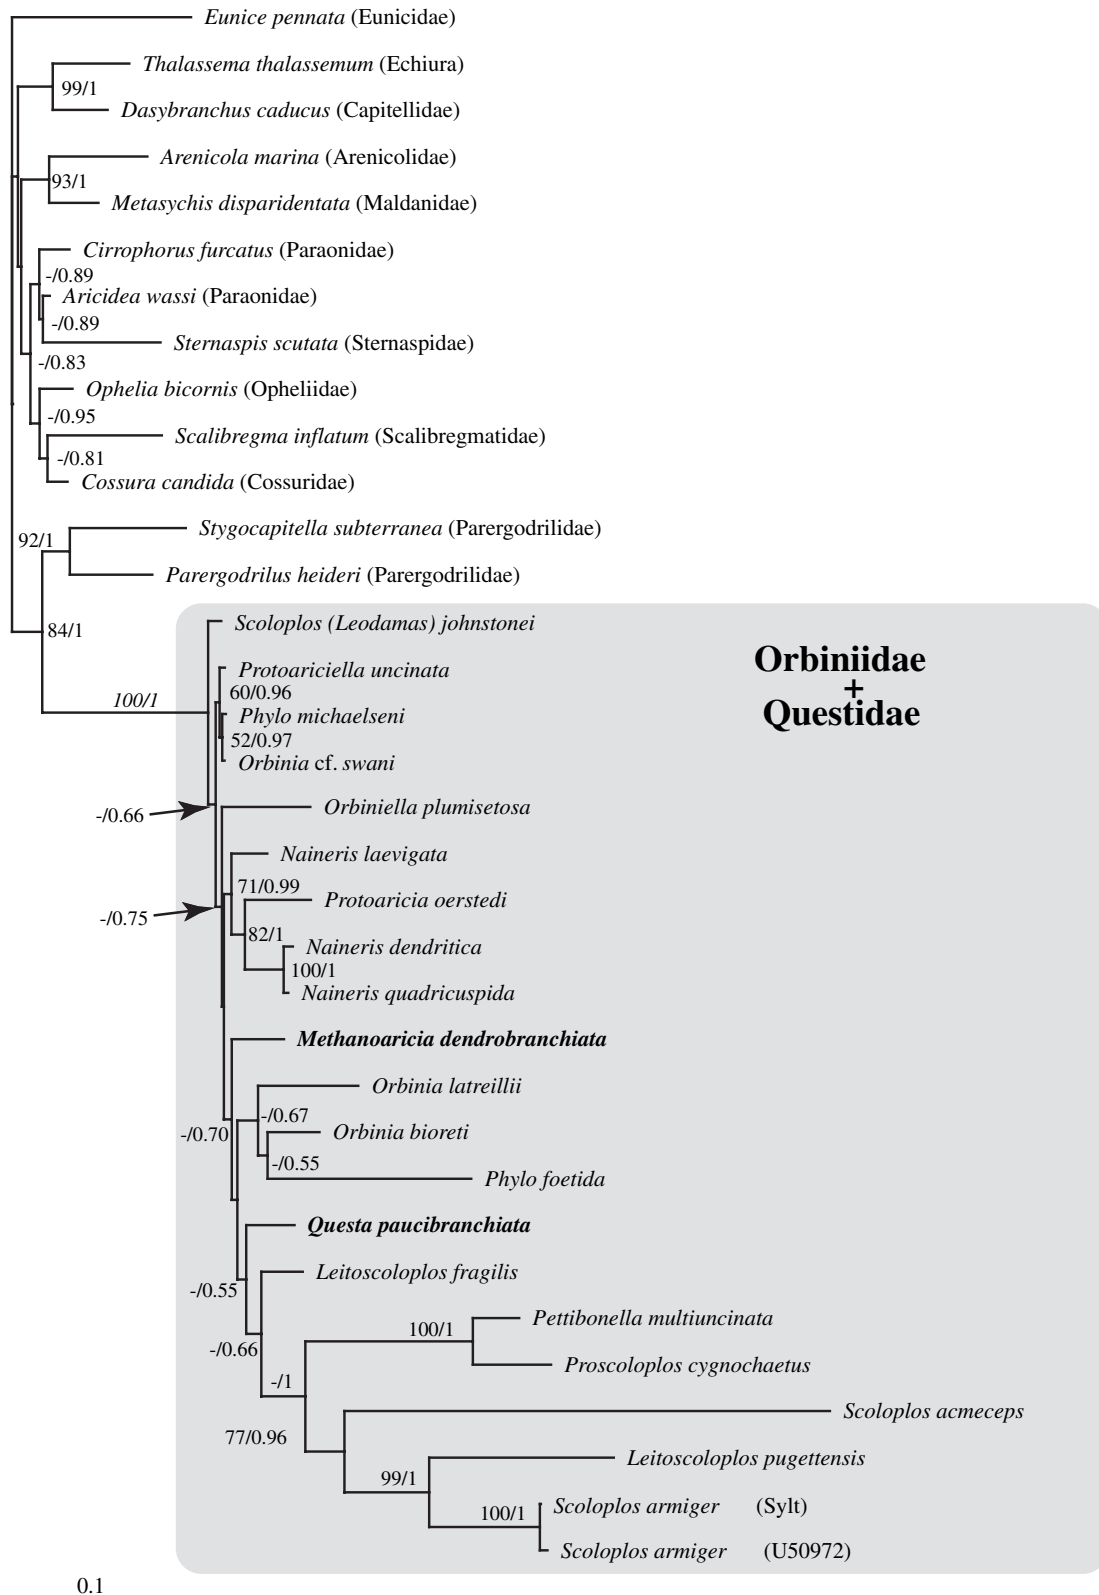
Eunice pennata (Eunicidae)
99/1
Thalassema thalassemum (Echiura)
Dasybranchus caducus (Capitellidae)
93/1
Arenicola marina (Arenicolidae)
Metasychis disparidentata (Maldanidae)
Cirrophorus furcatus (Paraonidae)
-/0.89
Aricidea wassi (Paraonidae)
-/0.89
Sternaspis scutata (Sternaspidae)
-/0.83
Ophelia bicornis (Opheliidae)
-/0.95
Scalibregma inflatum (Scalibregmatidae)
-/0.81
Cossura candida (Cossuridae)
92/1
Stygocapitella subterranea (Parergodrilidae)
Parergodrilus heideri (Parergodrilidae)
84/1
Scoloplos (Leodamas) johnstonei
Orbiniidae + Questidae
100/1
Protoariciella uncinata
60/0.96
Phylo michaelseni
52/0.97
Orbinia cf. swani
-/0.66
Orbiniella plumisetosa
Naineris laevigata
71/0.99
Protoaricia oerstedi
-/0.75
82/1
Naineris dendritica
100/1
Naineris quadricuspida
Methanoaricia dendrobranchiata
Orbinia latreillii
-/0.67
Orbinia bioreti
-/0.70
-/0.55
Phylo foetida
Questa paucibranchiata
Leitoscoloplos fragilis
-/0.55
100/1
Pettibonella multiuncinata
-/0.66
Proscoloplos cygnochaetus
-/1
Scoloplos acmeceps
77/0.96
Leitoscoloplos pugettensis
99/1
100/1
Scoloplos armiger (Sylt)
Scoloplos armiger (U50972)
0.1